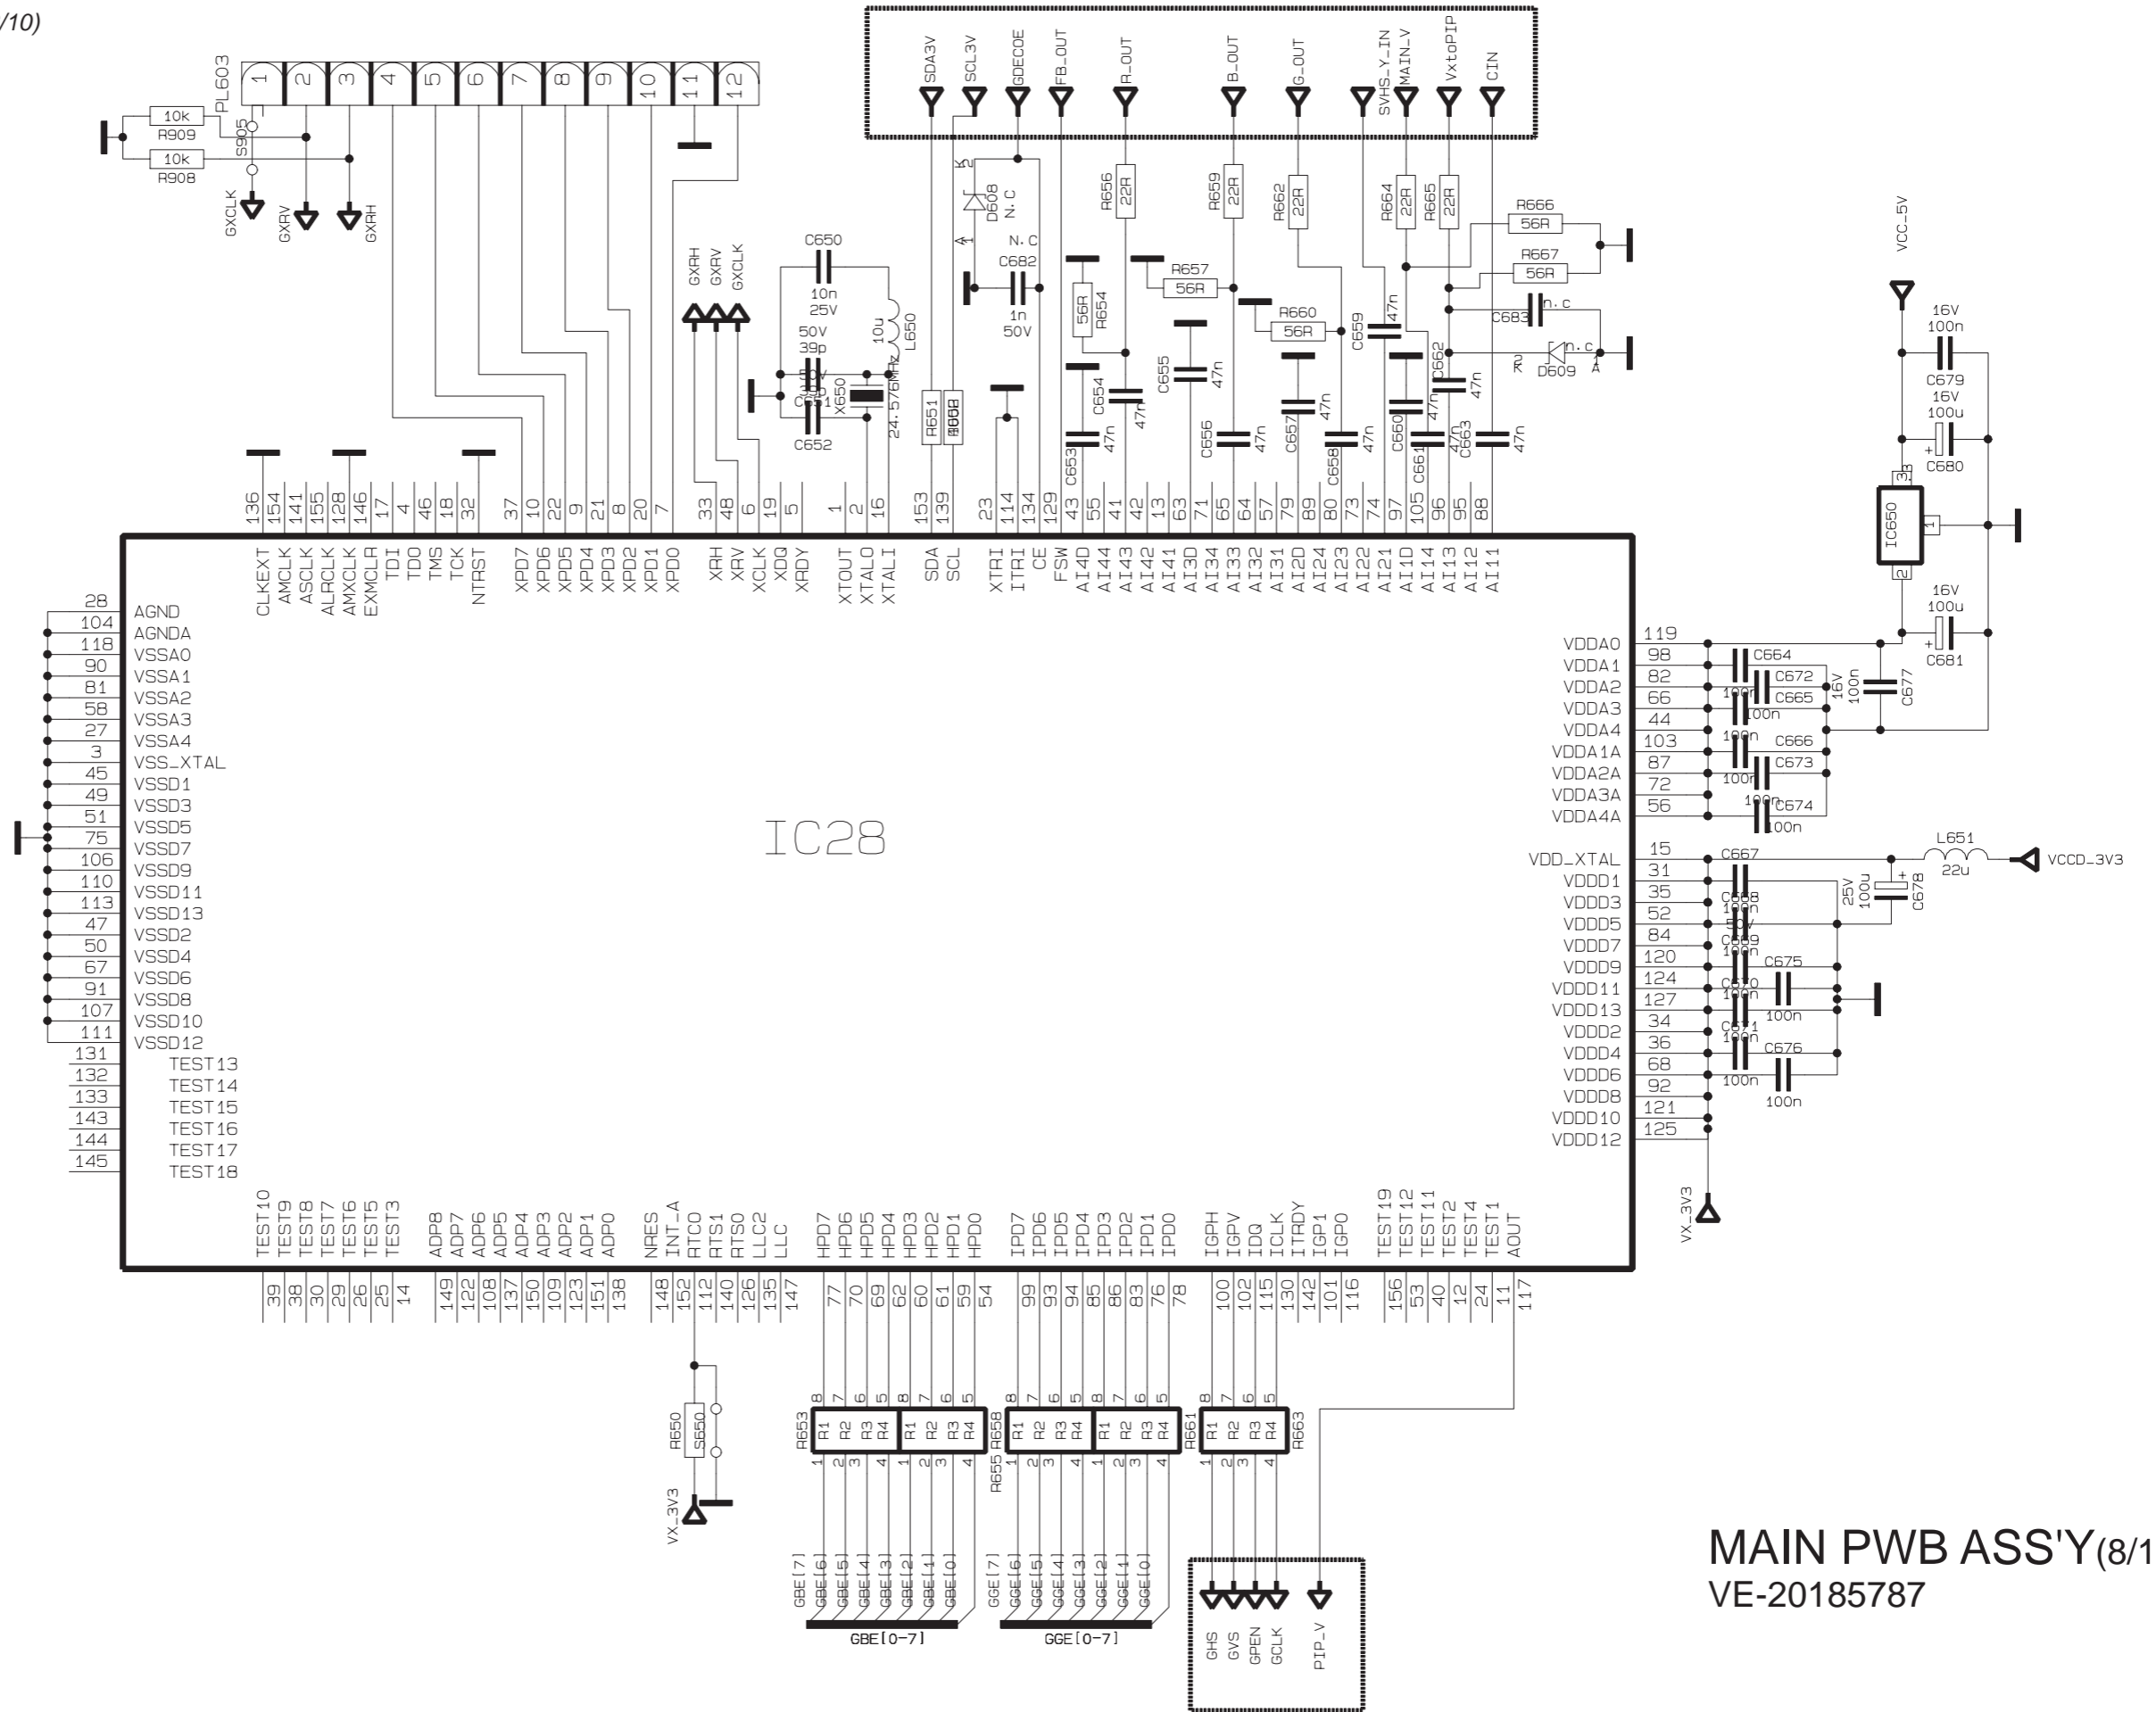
/10)

PL603
1 2 3 4 5 6 7 8 9 10 11 12
10k R909
10k R908
S905
GXCLK GXRV GXRH

SDA3V SCL3V GDECOE FB_OUT R_OUT B_OUT G_OUT SVHS_Y_IN MAIN_V VxtoPIP CIN

D608 N.C
N.C C682 1n 50V
R656 22R
R659 22R
R662 22R
R664 22R
R665 22R
R666 56R
R667 56R
R657 56R
R660 56R
R654 56R
C683 n.c
D609 n.c
C650 10n 25V
10u L650
50V 39p
X650 24.576MHz
C652
R651
GXRH GXRV GXCLK
C653 47n C654 47n C655 47n C656 47n C657 47n C658 47n C659 47n C660 47n C661 47n C662 47n C663 47n

VCC_5V
16V 100n C679
16V 100u C680
IC650
16V 100u C681

136 154 141 155 128 146 17 4 46 18 32 37 10 22 9 21 8 20 7 33 48 6 19 5 1 2 16 153 139 23 114 134 129 43 55 41 42 13 63 71 65 64 57 79 89 80 73 74 97 105 96 95 88

CLKEXT AMCLK ASCLK ALRCLK AMXCLK EXMCLR TDI TDO TMS TCK NTRST XPD7 XPD6 XPD5 XPD4 XPD3 XPD2 XPD1 XPD0 XRH XRV XCLK XDQ XRDY XTOUT XTALO XTALI SDA SCL XTRI ITRI CE FSW AI4D AI44 AI43 AI42 AI41 AI3D AI34 AI33 AI32 AI31 AI2D AI24 AI23 AI22 AI21 AI1D AI14 AI13 AI12 AI11

28 AGND
104 AGNDA
118 VSSA0
90 VSSA1
81 VSSA2
58 VSSA3
27 VSSA4
3 VSS_XTAL
45 VSSD1
49 VSSD3
51 VSSD5
75 VSSD7
106 VSSD9
110 VSSD11
113 VSSD13
47 VSSD2
50 VSSD4
67 VSSD6
91 VSSD8
107 VSSD10
111 VSSD12
131 TEST13
132 TEST14
133 TEST15
143 TEST16
144 TEST17
145 TEST18

IC28

VDDA0 119
VDDA1 98
VDDA2 82
VDDA3 66
VDDA4 44
VDDA1A 103
VDDA2A 87
VDDA3A 72
VDDA4A 56
VDD_XTAL 15
VDDD1 31
VDDD3 35
VDDD5 52
VDDD7 84
VDDD9 120
VDDD11 124
VDDD13 127
VDDD2 34
VDDD4 36
VDDD6 68
VDDD8 92
VDDD10 121
VDDD12 125

C664 100n C672 C665 100n 16V 100n C677 C666 100n C673 100n C674 100n
L651 22u VCCD_3V3
C667 C668 100n C669 100n C670 100n C671 100n C675 100n C676 100n
25V 100u C678
VX_3V3

TEST10 TEST9 TEST8 TEST7 TEST6 TEST5 TEST3 ADP8 ADP7 ADP6 ADP5 ADP4 ADP3 ADP2 ADP1 ADP0 NRES INT_A RTC0 RTS1 RTS0 LLC2 LLC HPD7 HPD6 HPD5 HPD4 HPD3 HPD2 HPD1 HPD0 IPD7 IPD6 IPD5 IPD4 IPD3 IPD2 IPD1 IPD0 IGPH IGPV IDQ ICLK ITRDY IGP1 IGP0 TEST19 TEST12 TEST11 TEST2 TEST4 TEST1 AOUT

39 38 30 29 26 25 14 149 122 108 137 150 109 123 151 138 148 152 112 140 126 135 147 77 70 69 62 60 61 59 54 99 93 94 85 86 83 76 78 100 102 115 130 142 101 116 156 53 40 12 24 11 117

R650 S650
VX_3V3
R653 R655 R658 R661 R663
R1 R2 R3 R4
GBE[7] GBE[6] GBE[5] GBE[4] GBE[3] GBE[2] GBE[1] GBE[0]
GBE[0-7]
GGE[7] GGE[6] GGE[5] GGE[4] GGE[3] GGE[2] GGE[1] GGE[0]
GGE[0-7]
GHS GVS GPEN GCLK PIP_V

MAIN PWB ASS'Y(8/1
VE-20185787